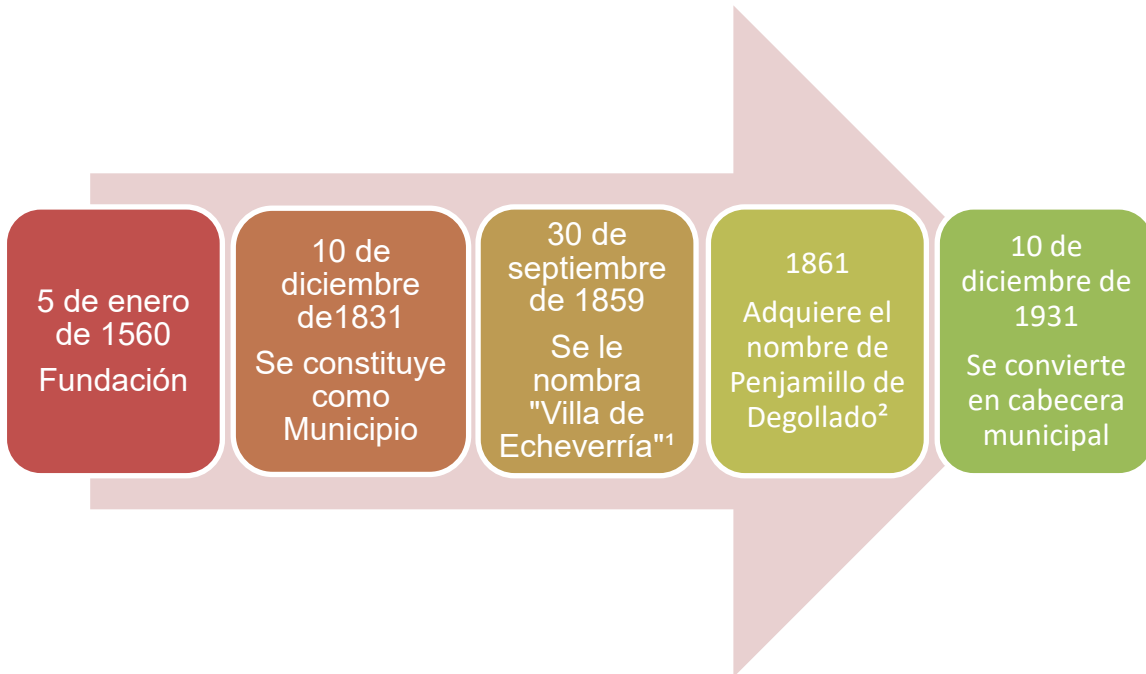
5 de enero de 1560

Fundación

10 de diciembre de1831

Se constituye como Municipio

30 de septiembre de 1859

Se le nombra "Villa de Echeverría"¹

1861

Adquiere el nombre de Penjamillo de Degollado²

10 de diciembre de 1931

Se convierte en cabecera municipal